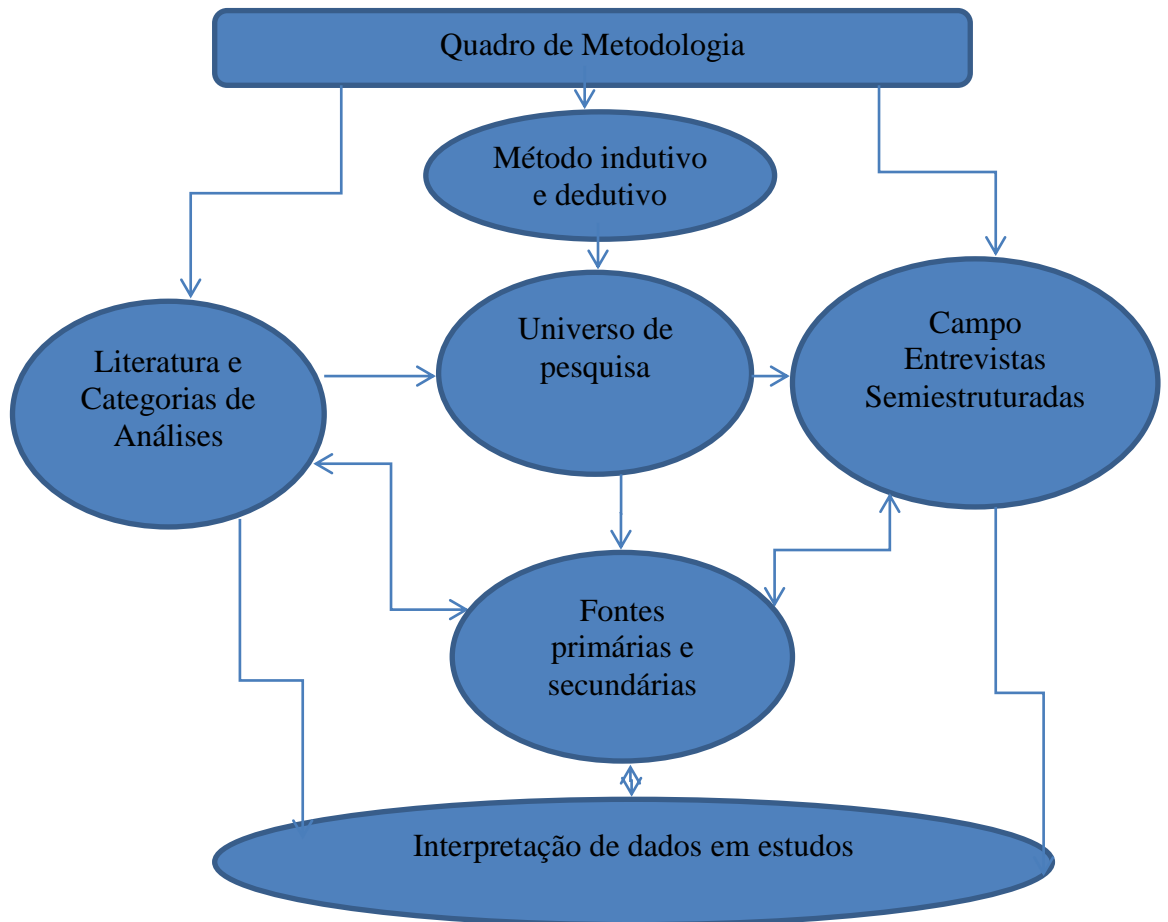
Quadro de Metodologia

Método indutivo e dedutivo

Literatura e Categorias de Análises

Universo de pesquisa

Campo Entrevistas Semiestruturadas

Fontes primárias e secundárias

Interpretação de dados em estudos